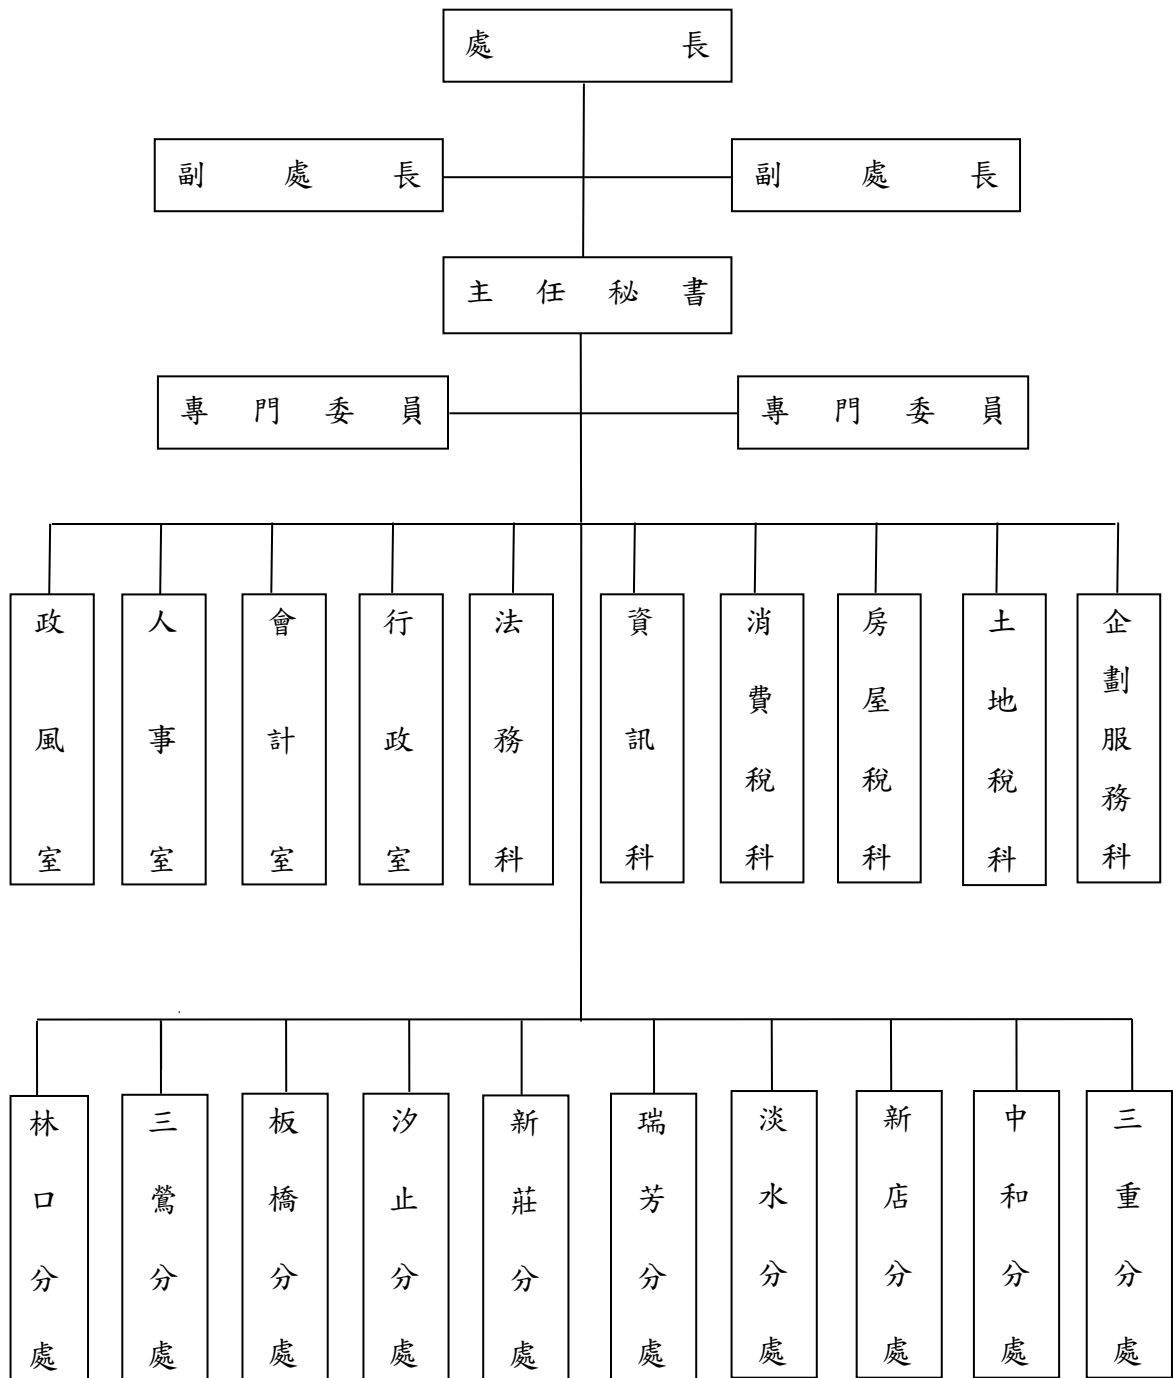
處長

副處長

副處長

主任秘書

專門委員

專門委員

政風室

人事室

會計室

行政室

法務科

資訊科

消費稅科

房屋稅科

土地稅科

企劃服務科

林口分處

三鶯分處

板橋分處

汐止分處

新莊分處

瑞芳分處

淡水分處

新店分處

中和分處

三重分處